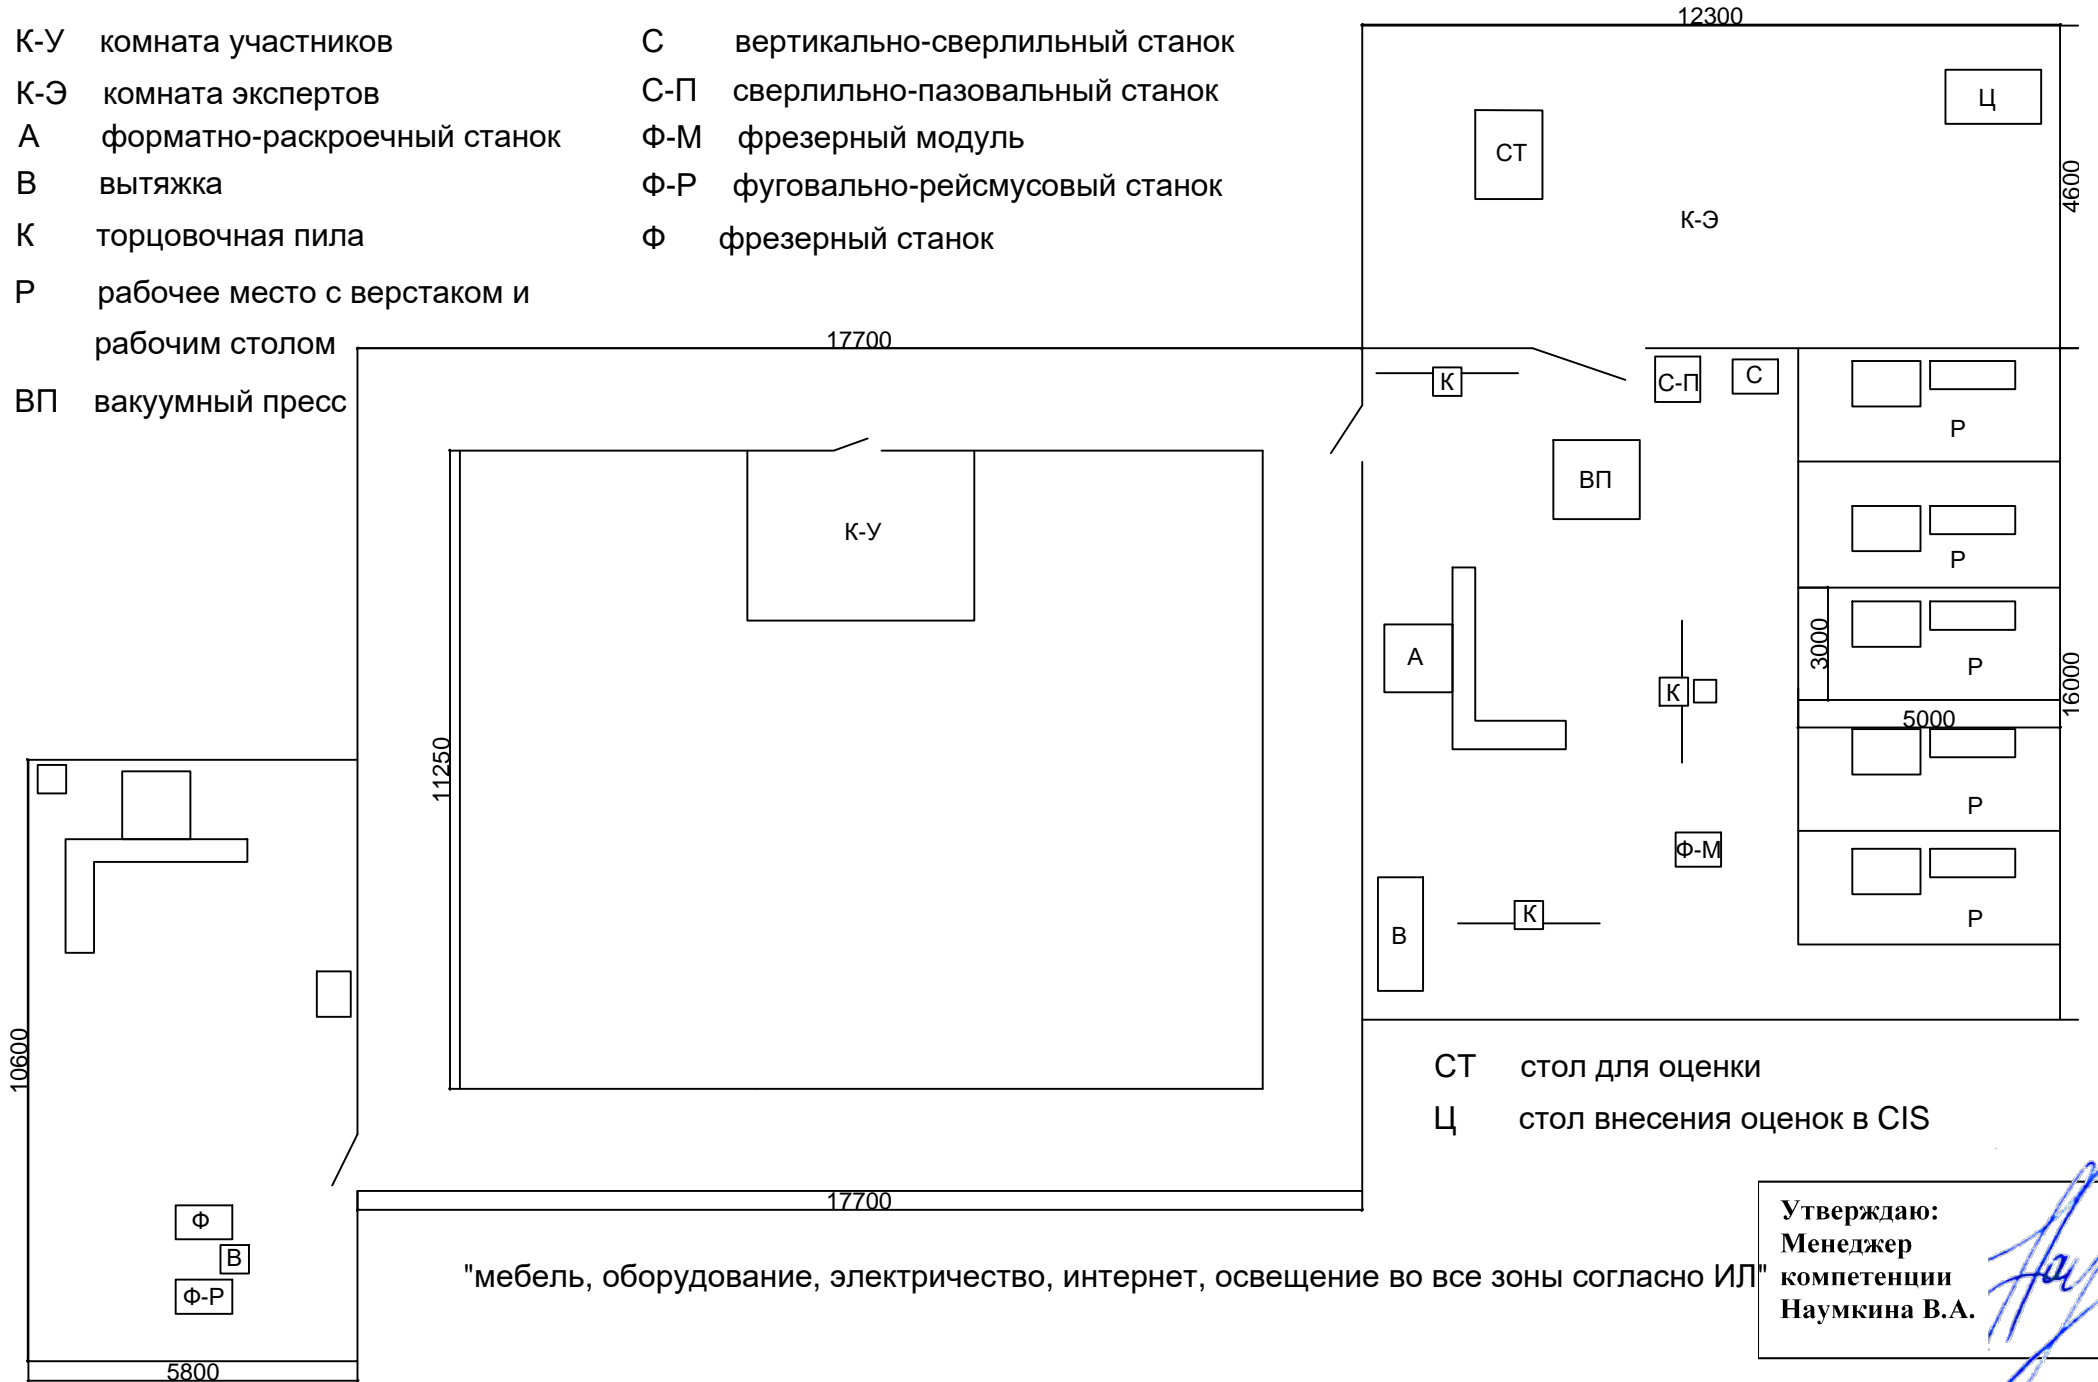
К-У комната участников
К-Э комната экспертов
А форматно-раскроечный станок
В вытяжка
К торцовочная пила
Р рабочее место с верстаком и рабочим столом
ВП вакуумный пресс

С вертикально-сверлильный станок
С-П сверлильно-пазовальный станок
Ф-М фрезерный модуль
Ф-Р фуговально-рейсмусовый станок
Ф фрезерный станок

12300
Ц
СТ
К-Э
4600
17700
К
С-П
С
Р
ВП
Р
К-У
Р
3000
А
К
16000
5000
Р
11250
Ф-М
К
В
Р
10600
СТ стол для оценки
Ц стол внесения оценок в CIS
17700
Ф
В
Ф-Р
5800
"мебель, оборудование, электричество, интернет, освещение во все зоны согласно ИЛ"
Утверждаю: Менеджер компетенции Наумкина В.А.